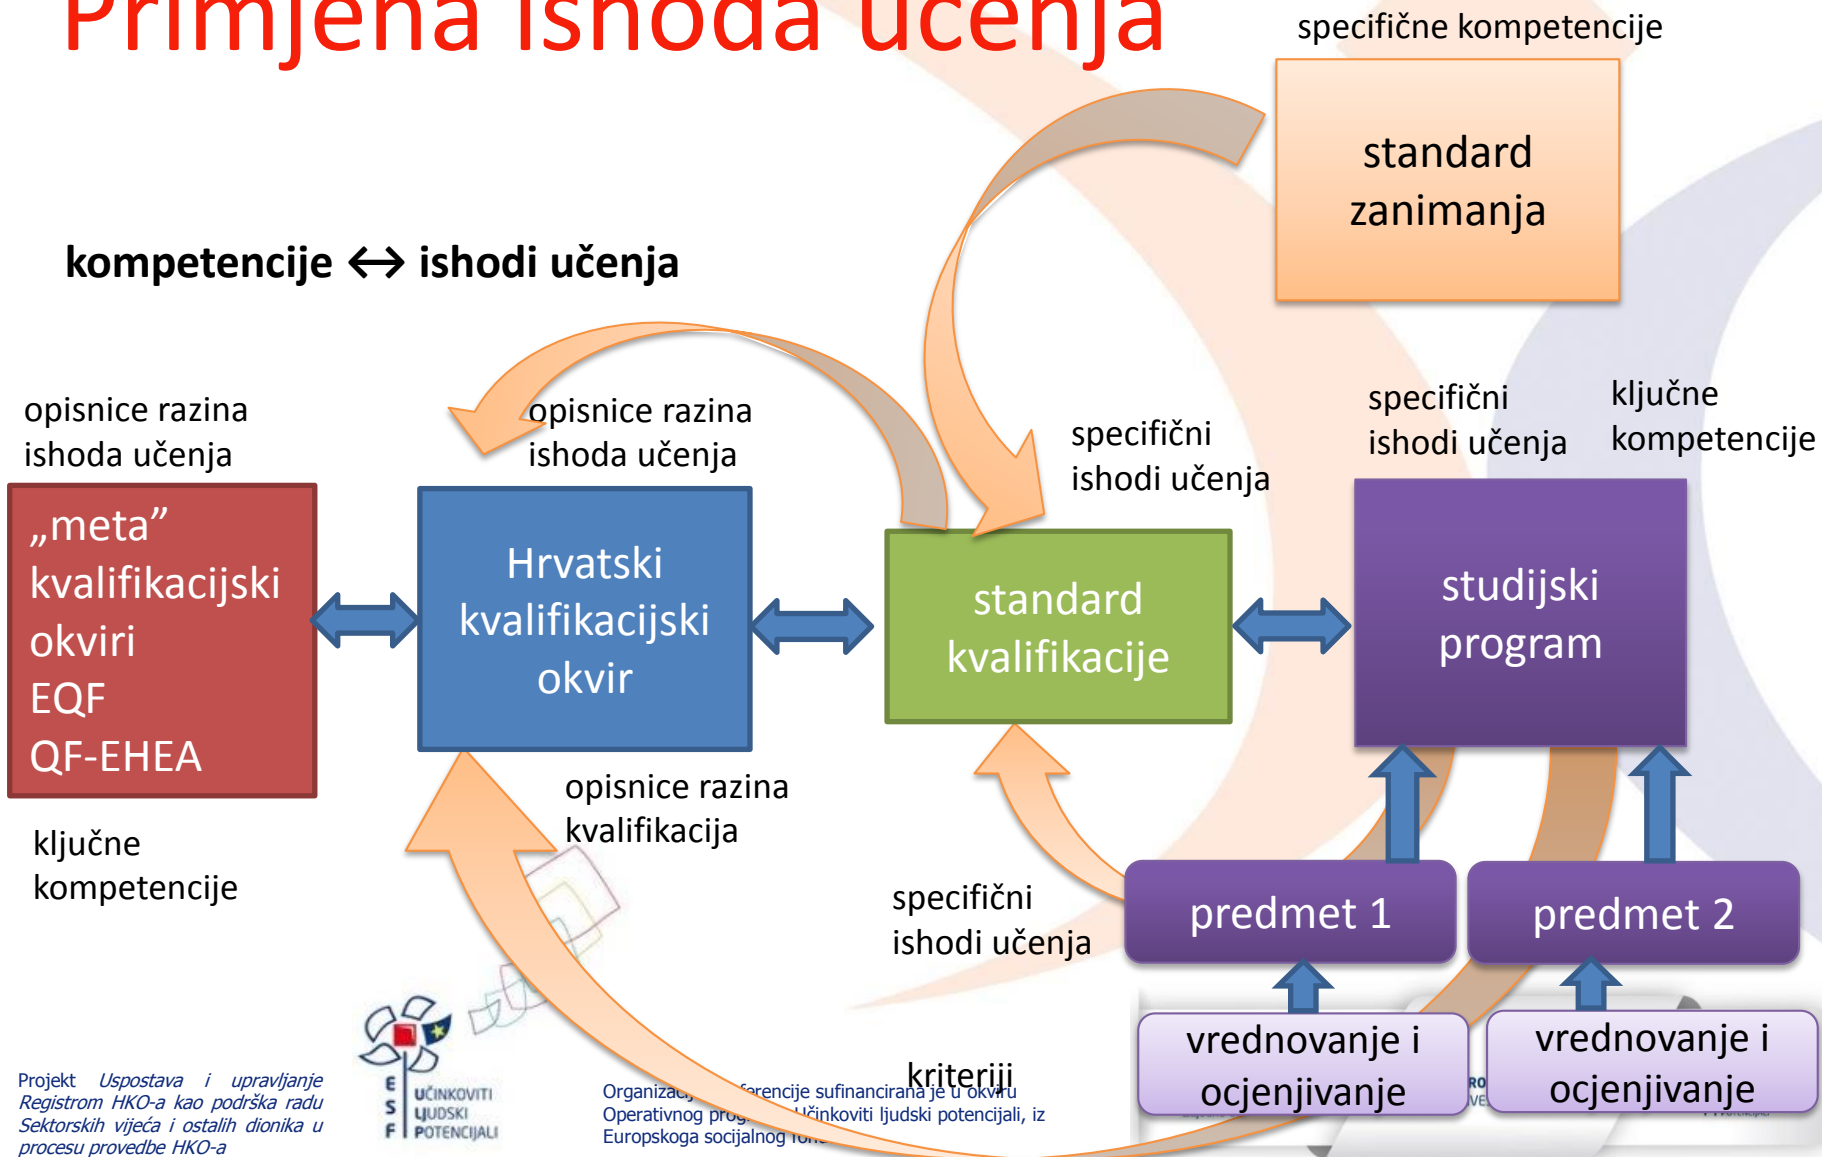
Primjena ishoda učenja

specifične kompetencije

standard zanimanja

kompetencije ↔ ishodi učenja

opisnice razina ishoda učenja

opisnice razina ishoda učenja

specifični ishodi učenja

specifični ishodi učenja

ključne kompetencije

„meta" kvalifikacijski okviri EQF QF-EHEA

Hrvatski kvalifikacijski okvir

standard kvalifikacije

studijski program

opisnice razina kvalifikacija

ključne kompetencije

specifični ishodi učenja

predmet 1

predmet 2

vrednovanje i ocjenjivanje

vrednovanje i ocjenjivanje

kriteriji

Projekt *Uspostava i upravljanje Registrom HKO-a kao podrška radu Sektorskih vijeća i ostalih dionika u procesu provedbe HKO-a*

E S F UČINKOVITI LJUDSKI POTENCIJALI

Organizac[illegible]ferencije sufinancirana je u okviru Operativnog prog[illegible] Učinkoviti ljudski potencijali, iz Europskoga socijalnog fon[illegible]